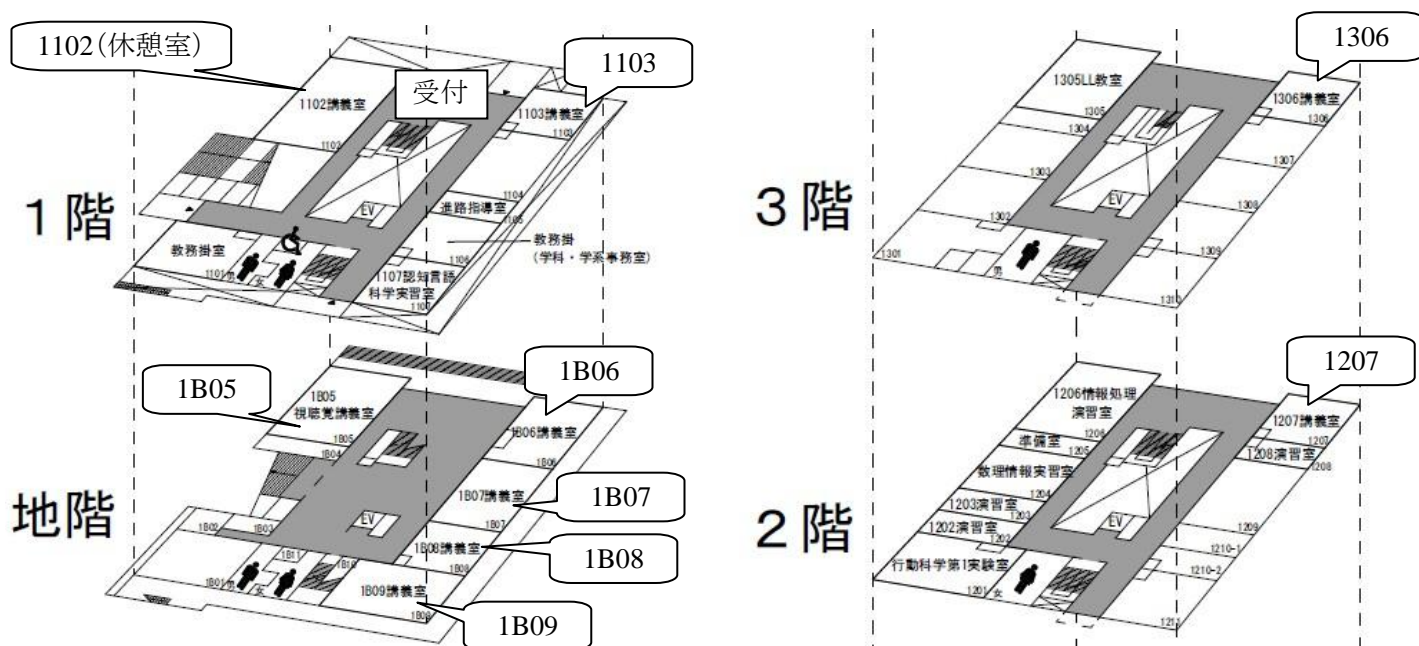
1102(休憩室)

受付

1103

1102講義室

1103講義室

1103

1102

1104

進路指導室

1105

EV

1階

教務掛室

教務掛
(学科・学系事務室)

1106

1101

男

女

1107認知言語科学実習室

1107

1B05

1B06

1B05
視聴覚講義室

1B05

1B04

1B06講義室

1B06

1B07講義室

1B07

地階

EV

1B02

1B03

1B07

1B11

1B08講義室

1B08

1B08

1B10

1B01

男

女

1B09講義室

1B09

1B09

1306

1305LL教室

1306講義室

1305

1304

1306

1307

1303

3階

EV

1308

1302

1301

男

1309

1310

1207

1206情報処理演習室

1207講義室

1206

準備室

1207

1205

1208演習室

1208

数理情報実習室

1204

1203演習室

1203

EV

2階

1202演習室

1209

1202

1210-1

行動科学第1実験室

1210-2

1201

女

1211